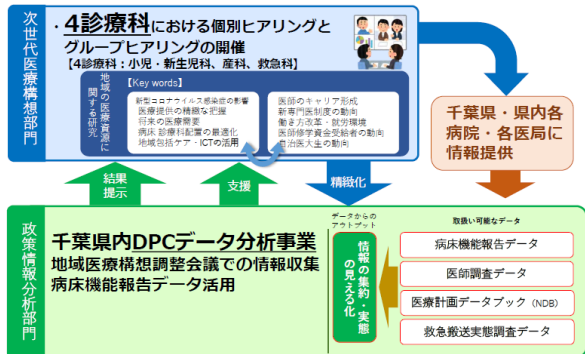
次世代医療構想部門

・4診療科における個別ヒアリングとグループヒアリングの開催
【4診療科：小児・新生児科、産科、救急科】

地域の医療資源に関する研究

【Key words】
新型コロナウイルス感染症の影響
医療提供の精緻な把握
将来の医療需要
病床 診療科配置の最適化
地域包括ケア・ICTの活用

医師のキャリア形成
新専門医制度の動向
働き方改革・就労環境
医師修学資金受給者の動向
自治医大生の動向

千葉県・県内各病院・各医局に情報提供

結果提示

支援

精緻化

政策情報分析部門

千葉県内DPCデータ分析事業
地域医療構想調整会議での情報収集
病床機能報告データ活用

データからのアウトプット

情報の集約・実態の見える化

取扱い可能なデータ

病床機能報告データ

医師調査データ

医療計画データブック（NDB）

救急搬送実態調査データ